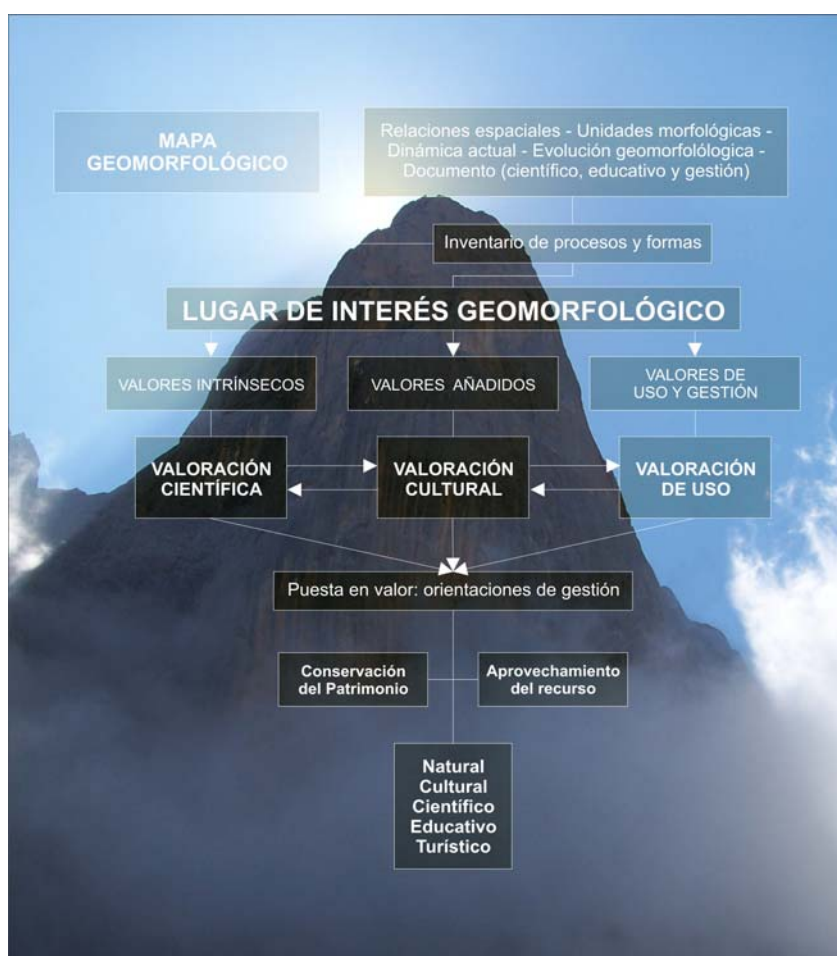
MAPA GEOMORFOLÓGICO

Relaciones espaciales - Unidades morfológicas - Dinámica actual - Evolución geomorfolólógica - Documento (científico, educativo y gestión)

Inventario de procesos y formas

LUGAR DE INTERÉS GEOMORFOLÓGICO

VALORES INTRÍNSECOS

VALORES AÑADIDOS

VALORES DE USO Y GESTIÓN

VALORACIÓN CIENTÍFICA

VALORACIÓN CULTURAL

VALORACIÓN DE USO

Puesta en valor: orientaciones de gestión

Conservación del Patrimonio

Aprovechamiento del recurso

Natural
Cultural
Científico
Educativo
Turístico